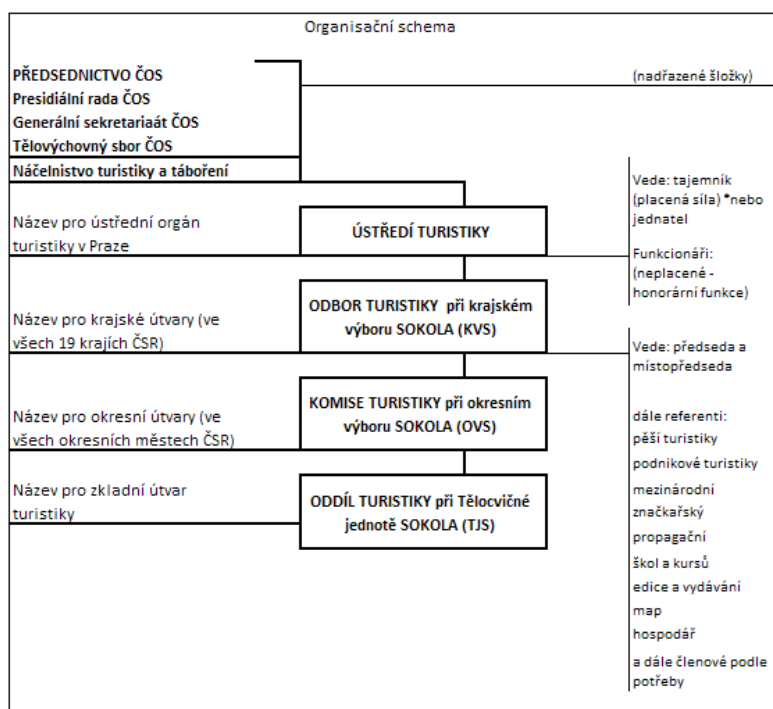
Organisační schema

PŘEDSEDNICTVO ČOS
Presidiální rada ČOS
Generální sekretariaát ČOS
Tělovýchovný sbor ČOS

(nadřazené složky)

Náčelnistvo turistiky a táboření

Vede: tajemník (placená síla) *nebo jednatel

Název pro ústřední orgán turistiky v Praze

ÚSTŘEDÍ TURISTIKY

Funkcionáři: (neplacené - honorární funkce)

Název pro krajské útvary (ve všech 19 krajích ČSR)

ODBOR TURISTIKY při krajském výboru SOKOLA (KVS)

Vede: předseda a místopředseda

Název pro okresní útvary (ve všech okresních městech ČSR)

KOMISE TURISTIKY při okresním výboru SOKOLA (OVS)

dále referenti:
pěší turistiky
podnikové turistiky
mezinárodní
značkařský
propagační
škol a kursů
edice a vydávání map
hospodář
a dále členové podle potřeby

Název pro zkladní útvar turistiky

ODDÍL TURISTIKY při Tělocvičné jednotě SOKOLA (TJS)